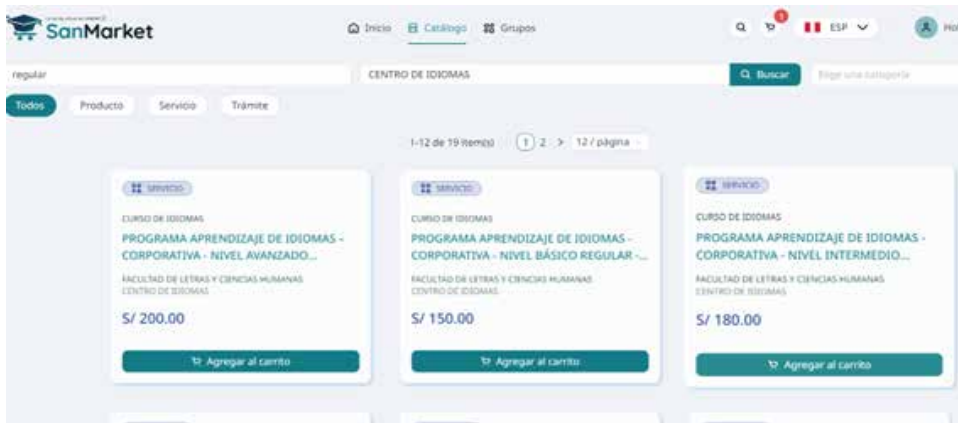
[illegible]
SanMarket

Inicio Catálogo Grupos

ESP

Ho

regular

CENTRO DE IDIOMAS

Buscar

Elige una categoría

Todos Producto Servicio Trámite

1-12 de 19 item(s) 1 2 > 12 / página

SERVICIO
CURSO DE IDIOMAS
PROGRAMA APRENDIZAJE DE IDIOMAS - CORPORATIVA - NIVEL AVANZADO...
FACULTAD DE LETRAS Y CIENCIAS HUMANAS
CENTRO DE IDIOMAS
S/ 200.00
Agregar al carrito

SERVICIO
CURSO DE IDIOMAS
PROGRAMA APRENDIZAJE DE IDIOMAS - CORPORATIVA - NIVEL BÁSICO REGULAR -...
FACULTAD DE LETRAS Y CIENCIAS HUMANAS
CENTRO DE IDIOMAS
S/ 150.00
Agregar al carrito

SERVICIO
CURSO DE IDIOMAS
PROGRAMA APRENDIZAJE DE IDIOMAS - CORPORATIVA - NIVEL INTERMEDIO...
FACULTAD DE LETRAS Y CIENCIAS HUMANAS
CENTRO DE IDIOMAS
S/ 180.00
Agregar al carrito